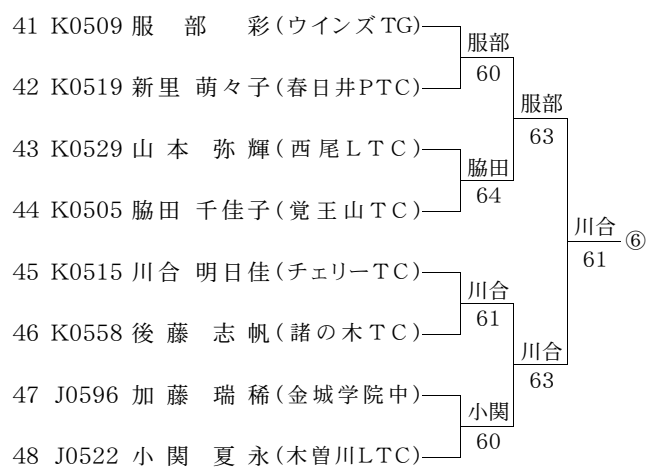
41 K0509 服　部　彩(ウインズTG)
42 K0519 新里 萌々子(春日井PTC)
43 K0529 山本 弥輝(西尾LTC)
44 K0505 脇田 千佳子(覚王山TC)
45 K0515 川合 明日佳(チェリーTC)
46 K0558 後藤 志帆(諸の木TC)
47 J0596 加藤 瑞稀(金城学院中)
48 J0522 小関 夏永(木曽川LTC)

服部
60
脇田
64
川合
61
小関
60

服部
63
川合
63

川合
61
⑥